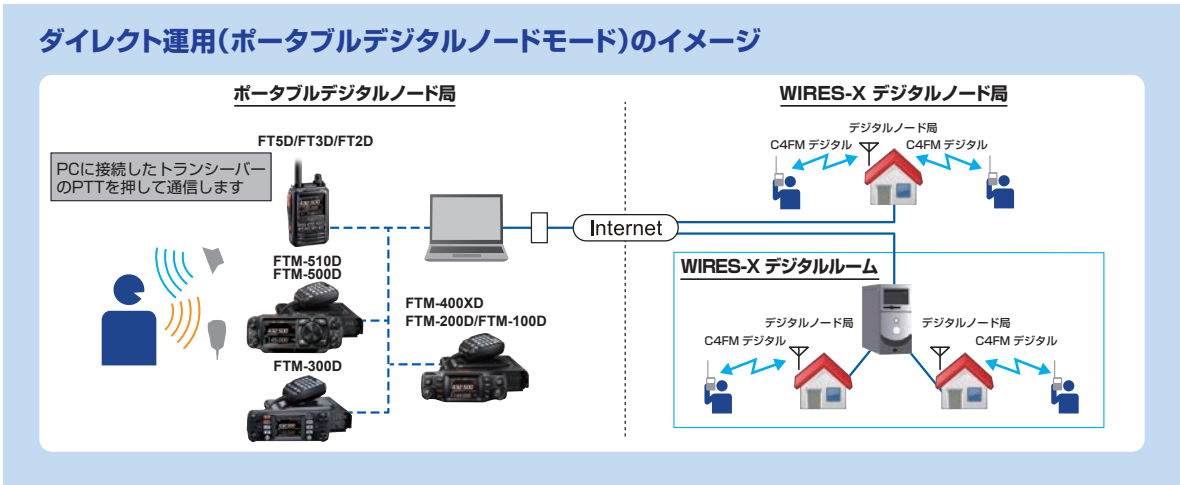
ダイレクト運用(ポータブルデジタルノードモード)のイメージ

ポータブルデジタルノード局

FT5D/FT3D/FT2D

PCに接続したトランシーバーのPTTを押して通信します

FTM-510D
FTM-500D

FTM-400XD
FTM-200D/FTM-100D

FTM-300D

Internet

WIRES-X デジタルノード局

デジタルノード局

C4FM デジタル

C4FM デジタル

WIRES-X デジタルルーム

デジタルノード局

デジタルノード局

C4FM デジタル

C4FM デジタル